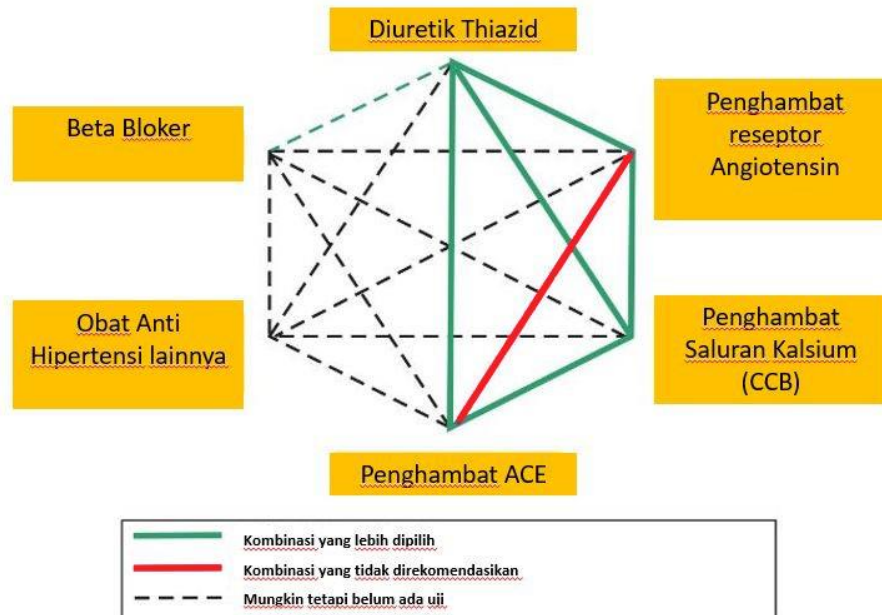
Diuretik Thiazid

Beta Bloker

Penghambat reseptor Angiotensin

Obat Anti Hipertensi lainnya

Penghambat Saluran Kalsium (CCB)

Penghambat ACE

Kombinasi yang lebih dipilih

Kombinasi yang tidak direkomendasikan

Mungkin tetapi belum ada uji